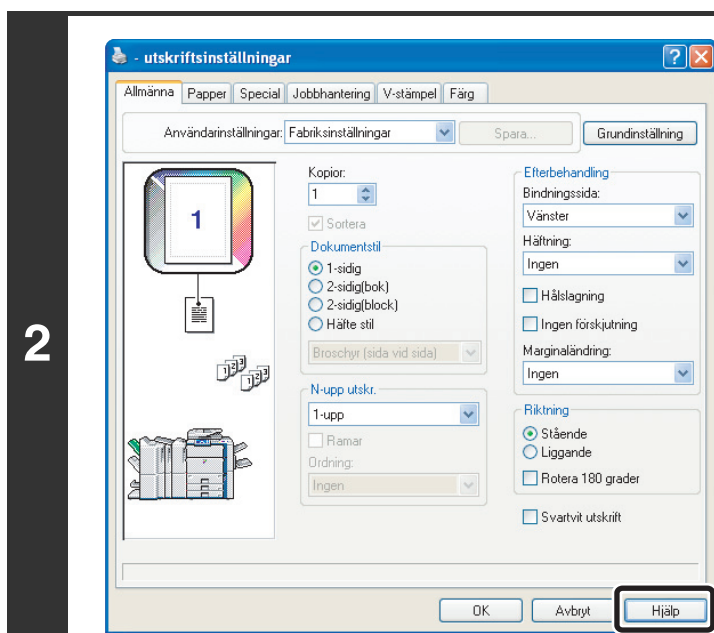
2

- utskriftsinställningar

?
X

Allmänna | Papper | Special | Jobbhantering | V-stämpel | Färg

Användarinställningar: Fabriksinställningar
Spara...
Grundinställning

1

Kopior:
1
Sortera

Dokumentstil
1-sidig
2-sidig(bok)
2-sidig(block)
Häfte stil
Broschyr (sida vid sida)

N-upp utskr.
1-upp
Ramar
Ordning:
Ingen

Efterbehandling
Bindningssida:
Vänster
Häftning:
Ingen
Hålslagning
Ingen förskjutning
Marginaländring:
Ingen

Riktning
Stående
Liggande
Rotera 180 grader

Svartvit utskrift

OK
Avbryt
Hjälp